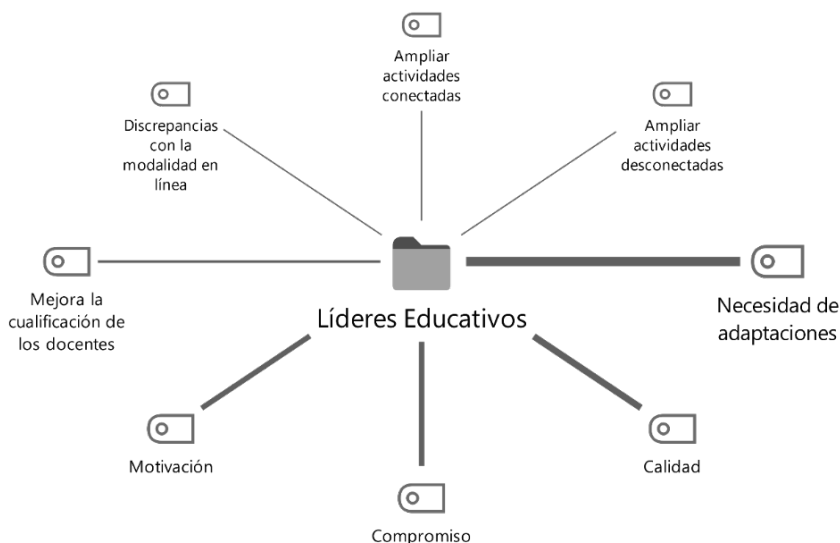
Ampliar actividades conectadas

Discrepancias con la modalidad en línea

Ampliar actividades desconectadas

Mejora la cualificación de los docentes

Líderes Educativos

Necesidad de adaptaciones

Motivación

Compromiso

Calidad